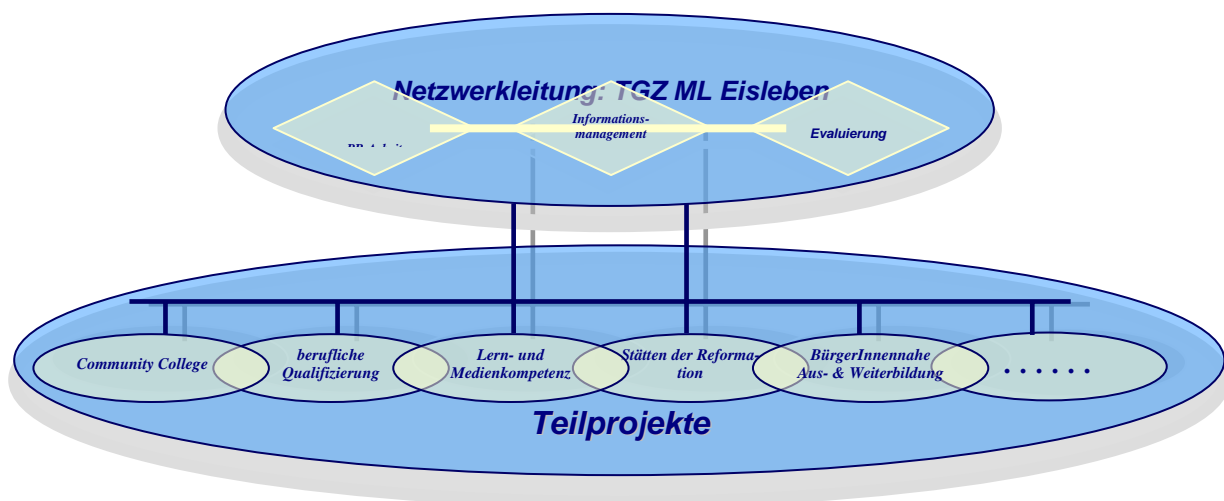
Netzwerkleitung: TGZ ML Eisleben

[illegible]

Informationsmanagement

Evaluierung

Community College

berufliche Qualifizierung

Lern- und Medienkompetenz

Stätten der Reformation

BürgerInnennahe Aus- & Weiterbildung

. . . . . .

Teilprojekte